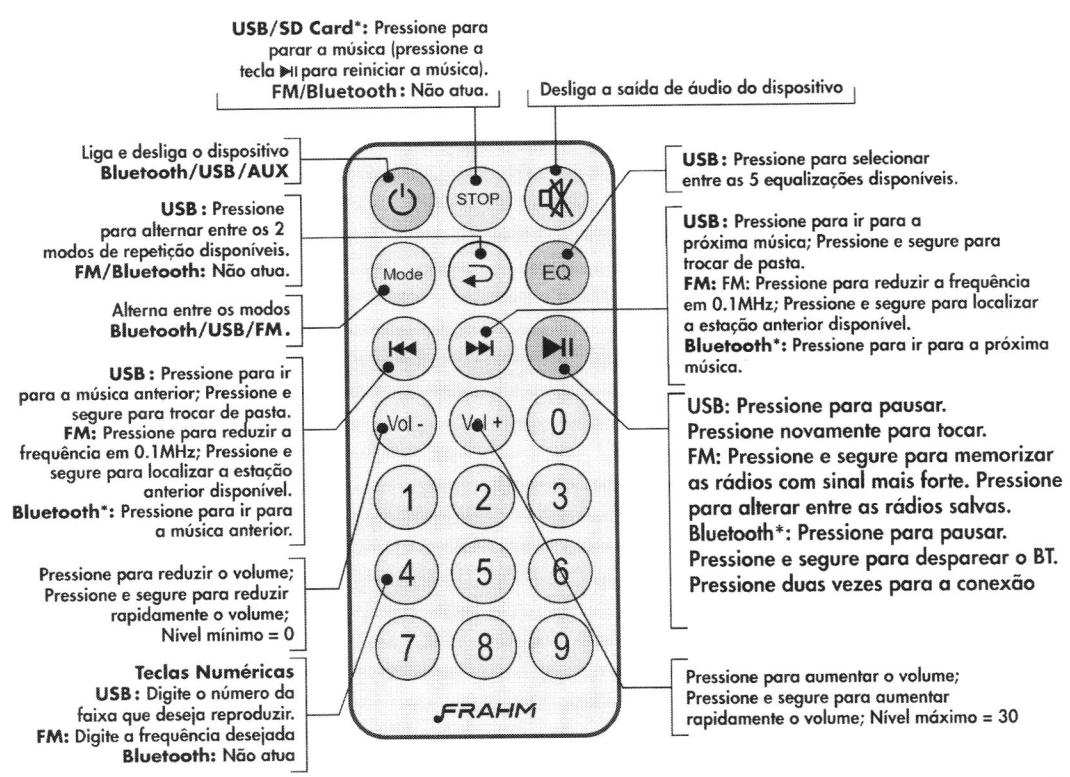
USB/SD Card*: Pressione para parar a música (pressione a tecla ▶II para reiniciar a música). FM/Bluetooth: Não atua.

Desliga a saída de áudio do dispositivo

Liga e desliga o dispositivo Bluetooth/USB/AUX

USB: Pressione para selecionar entre as 5 equalizações disponíveis.

USB : Pressione para alternar entre os 2 modos de repetição disponíveis. FM/Bluetooth: Não atua.

USB: Pressione para ir para a próxima música; Pressione e segure para trocar de pasta.
FM: FM: Pressione para reduzir a frequência em 0.1MHz; Pressione e segure para localizar a estação anterior disponível.
Bluetooth*: Pressione para ir para a próxima música.

Alterna entre os modos Bluetooth/USB/FM.

USB : Pressione para ir para a música anterior; Pressione e segure para trocar de pasta.
FM: Pressione para reduzir a frequência em 0.1MHz; Pressione e segure para localizar a estação anterior disponível.
Bluetooth*: Pressione para ir para a música anterior.

USB: Pressione para pausar. Pressione novamente para tocar.
FM: Pressione e segure para memorizar as rádios com sinal mais forte. Pressione para alterar entre as rádios salvas.
Bluetooth*: Pressione para pausar. Pressione e segure para desparear o BT. Pressione duas vezes para a conexão

STOP
Mode
EQ
Vol -
Vol +
0
1
2
3
4
5
6
7
8
9
FRAHM

Pressione para reduzir o volume; Pressione e segure para reduzir rapidamente o volume; Nível mínimo = 0

Teclas Numéricas
USB: Digite o número da faixa que deseja reproduzir.
FM: Digite a frequência desejada
Bluetooth: Não atua

Pressione para aumentar o volume; Pressione e segure para aumentar rapidamente o volume; Nível máximo = 30